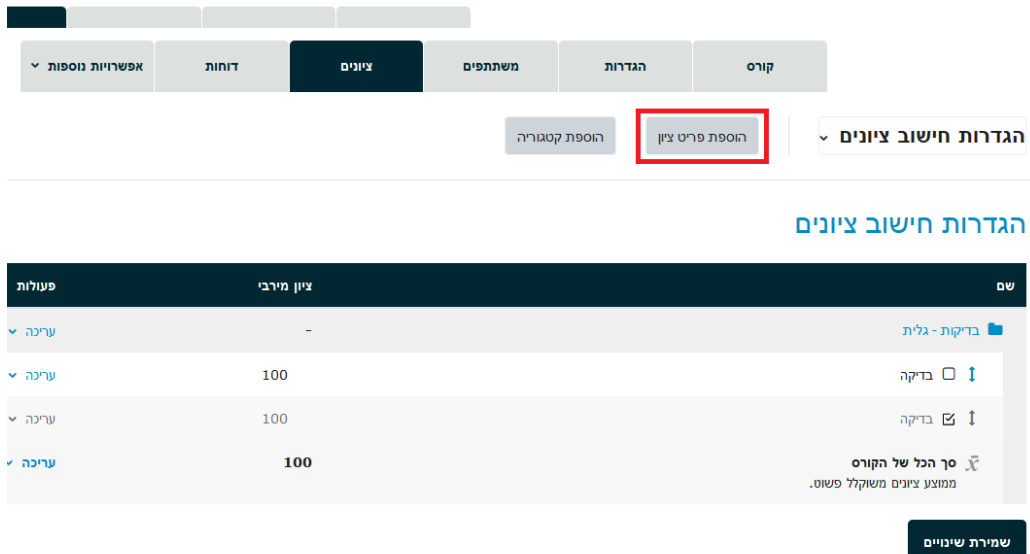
קורס הגדרות משתתפים ציונים דוחות אפשרויות נוספות

הגדרות חישוב ציונים

הוספת פריט ציון

הוספת קטגוריה

הגדרות חישוב ציונים

| שם | ציון מירבי | פעולות |
|---|---|---|
| בדיקות - גלית | - | עריכה |
| בדיקה | 100 | עריכה |
| בדיקה | 100 | עריכה |
| סך הכל של הקורס ממוצע ציונים משוקלל פשוט. | 100 | עריכה |

שמירת שינויים